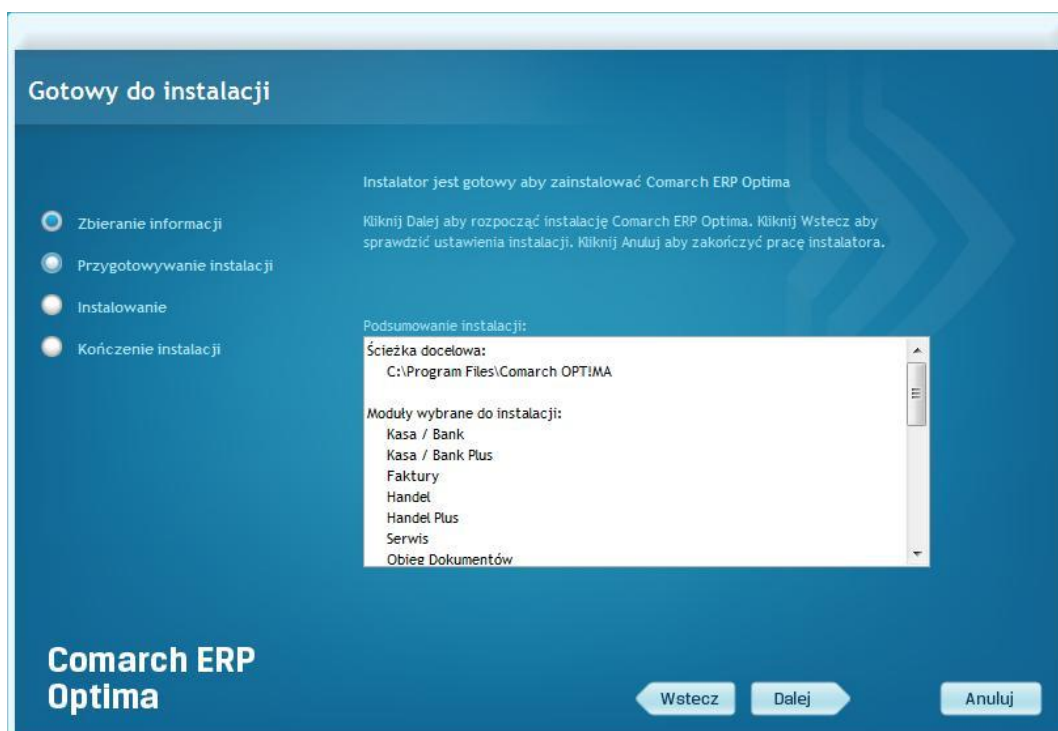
Gotowy do instalacji

Zbieranie informacji

Przygotowywanie instalacji

Instalowanie

Kończenie instalacji

Instalator jest gotowy aby zainstalować Comarch ERP Optima

Kliknij Dalej aby rozpocząć instalację Comarch ERP Optima. Kliknij Wstecz aby sprawdzić ustawienia instalacji. Kliknij Anuluj aby zakończyć pracę instalatora.

Podsumowanie instalacji:

Ścieżka docelowa:
C:\Program Files\Comarch OPTIMA

Moduły wybrane do instalacji:
Kasa / Bank
Kasa / Bank Plus
Faktury
Handel
Handel Plus
Serwis
Obieg Dokumentów

Comarch ERP Optima

Wstecz

Dalej

Anuluj